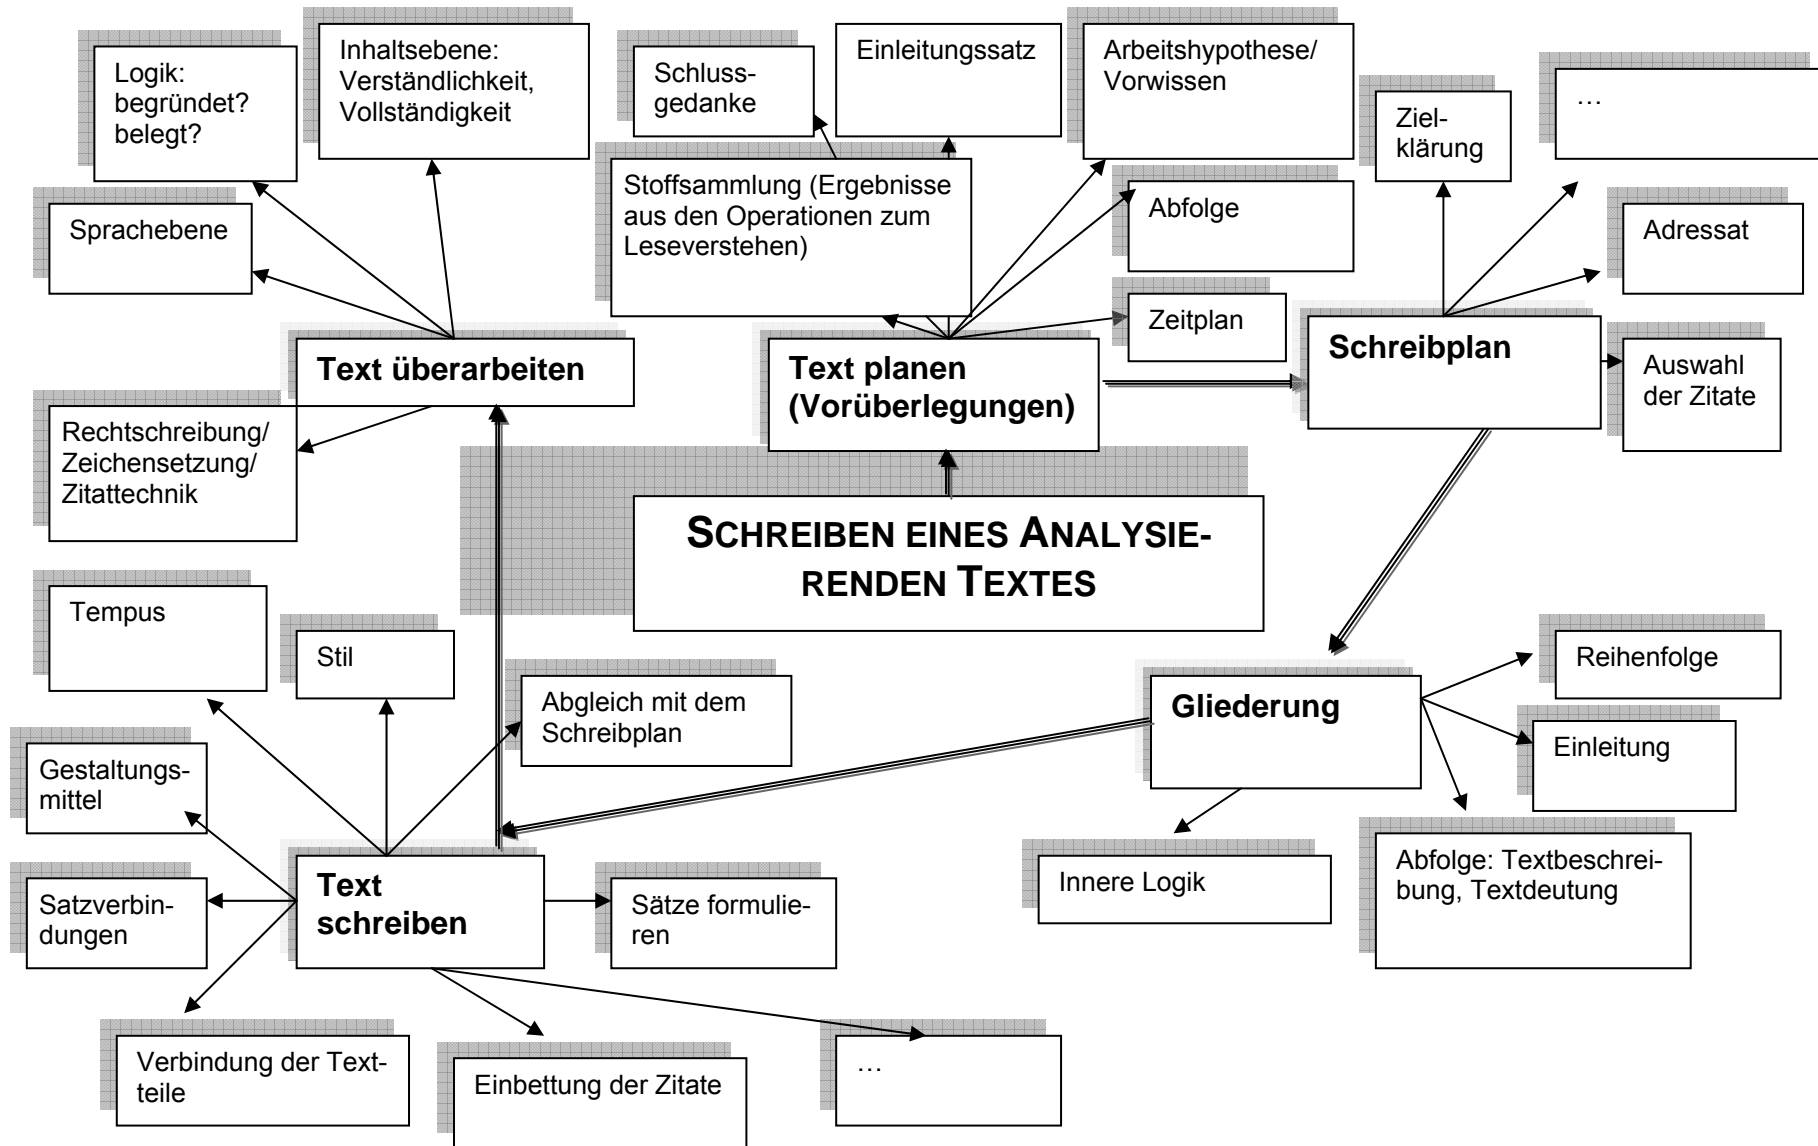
Logik: begründet? belegt?

Inhaltsebene: Verständlichkeit, Vollständigkeit

Schlussgedanke

Einleitungssatz

Arbeitshypothese/ Vorwissen

Ziel­klärung

…

Sprachebene

Stoffsammlung (Ergebnisse aus den Operationen zum Leseverstehen)

Abfolge

Adressat

Zeitplan

Text überarbeiten

Text planen (Vorüberlegungen)

Schreibplan

Auswahl der Zitate

Rechtschreibung/ Zeichensetzung/ Zitattechnik

SCHREIBEN EINES ANALYSIERENDEN TEXTES

Tempus

Stil

Abgleich mit dem Schreibplan

Reihenfolge

Gliederung

Einleitung

Gestaltungsmittel

Text schreiben

Satzverbindungen

Sätze formulieren

Innere Logik

Abfolge: Textbeschreibung, Textdeutung

Verbindung der Textteile

Einbettung der Zitate

…